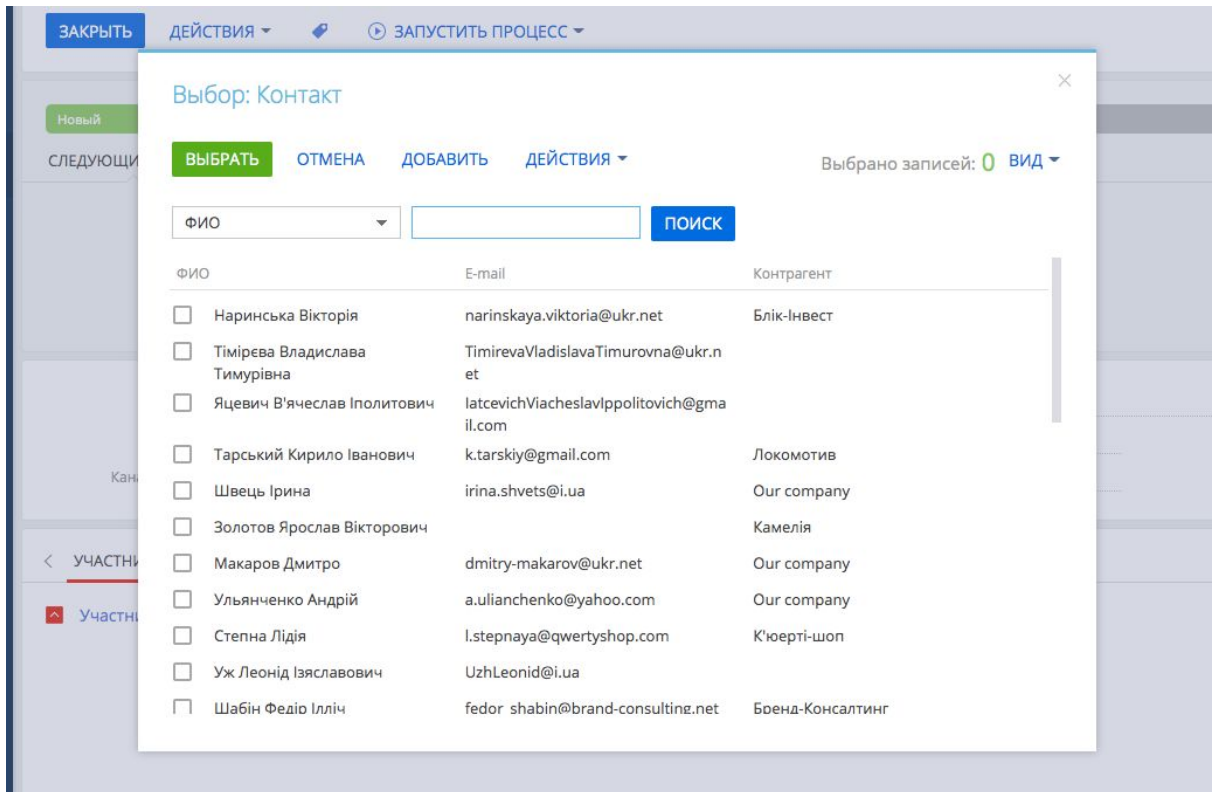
ЗАКРЫТЬ ДЕЙСТВИЯ ▾ ЗАПУСТИТЬ ПРОЦЕСС ▾

Новый

СЛЕДУЮЩИ

Кан

УЧАСТНИ

Участни

Выбор: Контакт

×

ВЫБРАТЬ ОТМЕНА ДОБАВИТЬ ДЕЙСТВИЯ ▾ Выбрано записей: 0 ВИД ▾

ФИО ▾ ПОИСК

| ФИО | E-mail | Контрагент |
|---|---|---|
| Наринська Вікторія | narinskaya.viktoria@ukr.net | Блік-Інвест |
| Тімірєва Владислава Тимурівна | TimirevaVladislavaTimurovna@ukr.net | |
| Яцевич В'ячеслав Іполитович | IatcevichViacheslavIppolitovich@gmail.com | |
| Тарський Кирило Іванович | k.tarskiy@gmail.com | Локомотив |
| Швець Ірина | irina.shvets@i.ua | Our company |
| Золотов Ярослав Вікторович | | Камелія |
| Макаров Дмитро | dmitry-makarov@ukr.net | Our company |
| Ульянченко Андрій | a.ulianchenko@yahoo.com | Our company |
| Степна Лідія | l.stepnaya@qwertyshop.com | К'юерті-шоп |
| Уж Леонід Ізяславович | UzhLeonid@i.ua | |
| Шабін Федір Ілліч | fedor_shabin@brand-consulting.net | Бренд-Консалтинг |